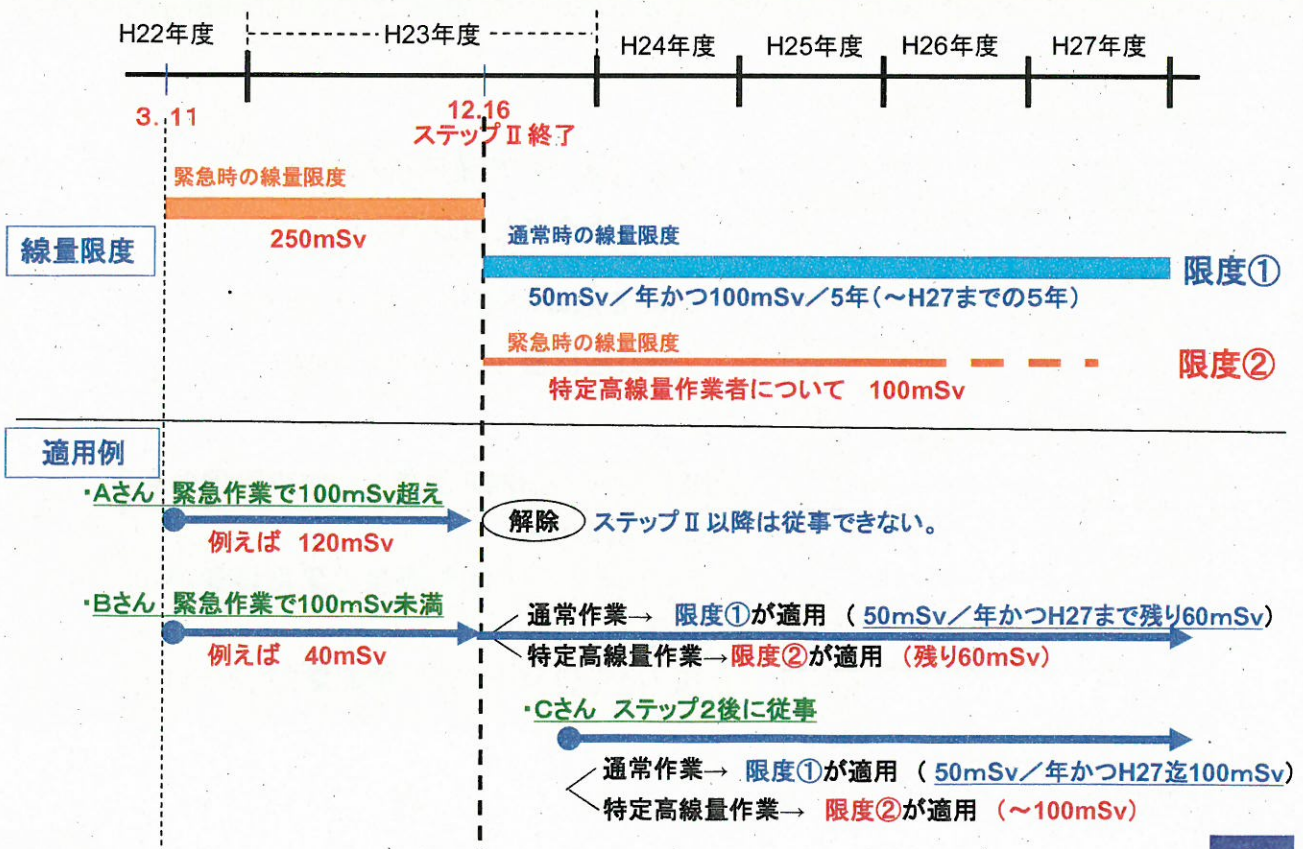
H22年度　H23年度　H24年度　H25年度　H26年度　H27年度

3．11　12.16 ステップⅡ終了

線量限度

緊急時の線量限度
250mSv

通常時の線量限度
限度①
50mSv／年かつ100mSv／5年（～H27までの5年）

緊急時の線量限度
限度②
特定高線量作業者について　100mSv

適用例

・Aさん　緊急作業で100mSv超え
例えば　120mSv
解除　ステップⅡ以降は従事できない。

・Bさん　緊急作業で100mSv未満
例えば　40mSv
通常作業→　限度①が適用　（50mSv／年かつH27まで残り60mSv）
特定高線量作業→限度②が適用　（残り60mSv）

・Cさん　ステップ2後に従事
通常作業→　限度①が適用　（50mSv／年かつH27迄100mSv）
特定高線量作業→　限度②が適用　（～100mSv）